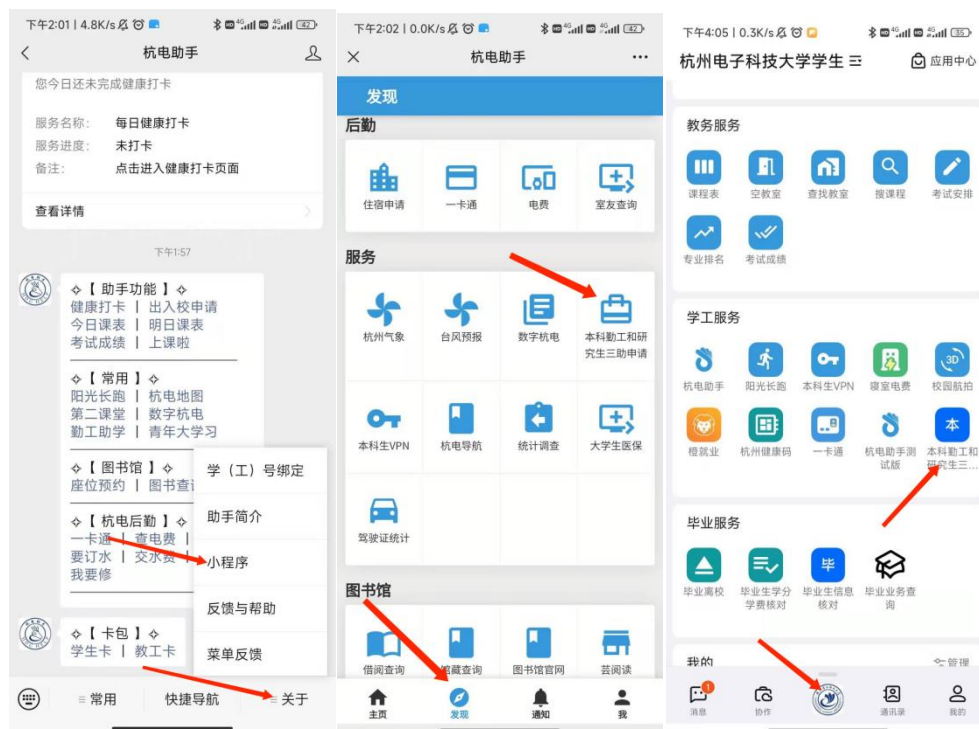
下午2:01 | 4.8K/s 42

杭电助手

您今日还未完成健康打卡

服务名称: 每日健康打卡
服务进度: 未打卡
备注: 点击进入健康打卡页面

查看详情

下午1:57

✧【 助手功能 】✧
健康打卡 | 出入校申请
今日课表 | 明日课表
考试成绩 | 上课啦

✧【 常用 】✧
阳光长跑 | 杭电地图
第二课堂 | 数字杭电
勤工助学 | 青年大学习

✧【 图书馆 】✧
座位预约 | 图书查i

✧【 杭电后勤 】✧
一卡通 | 查电费 |
要订水 | 交水费 |
我要修

✧【 卡包 】✧
学生卡 | 教工卡

学（工）号绑定
助手简介
小程序
反馈与帮助
菜单反馈

常用 快捷导航 关于

下午2:02 | 0.0K/s

杭电助手

发现

后勤
住宿申请 一卡通 电费 室友查询

服务
杭州气象 台风预报 数字杭电 本科勤工和研究生三助申请
本科生VPN 杭电导航 统计调查 大学生医保
驾驶证统计

图书馆
借阅查询 馆藏查询 图书馆官网 芸阅读

主页 发现 通知 我

下午4:05 | 0.3K/s 35

杭州电子科技大学学生 三 应用中心

教务服务
课程表 空教室 查找教室 搜课程 考试安排
专业排名 考试成绩

学工服务
杭电助手 阳光长跑 本科生VPN 寝室电费 校园航拍
橙就业 杭州健康码 一卡通 杭电助手测试版 本科勤工和研究生三...

毕业服务
毕业离校 毕业生学分学费核对 毕业生信息核对 毕业业务查询

我的 管理

消息 协作 通讯录 我的